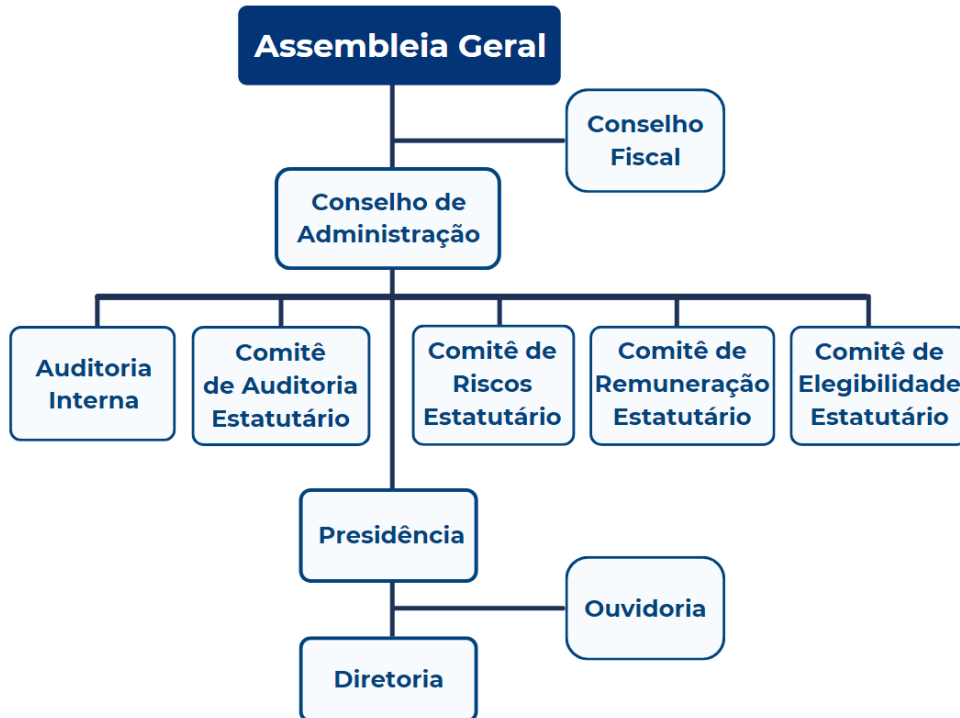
Assembleia Geral

Conselho Fiscal

Conselho de Administração

Auditoria Interna

Comitê de Auditoria Estatutário

Comitê de Riscos Estatutário

Comitê de Remuneração Estatutário

Comitê de Elegibilidade Estatutário

Presidência

Ouvidoria

Diretoria